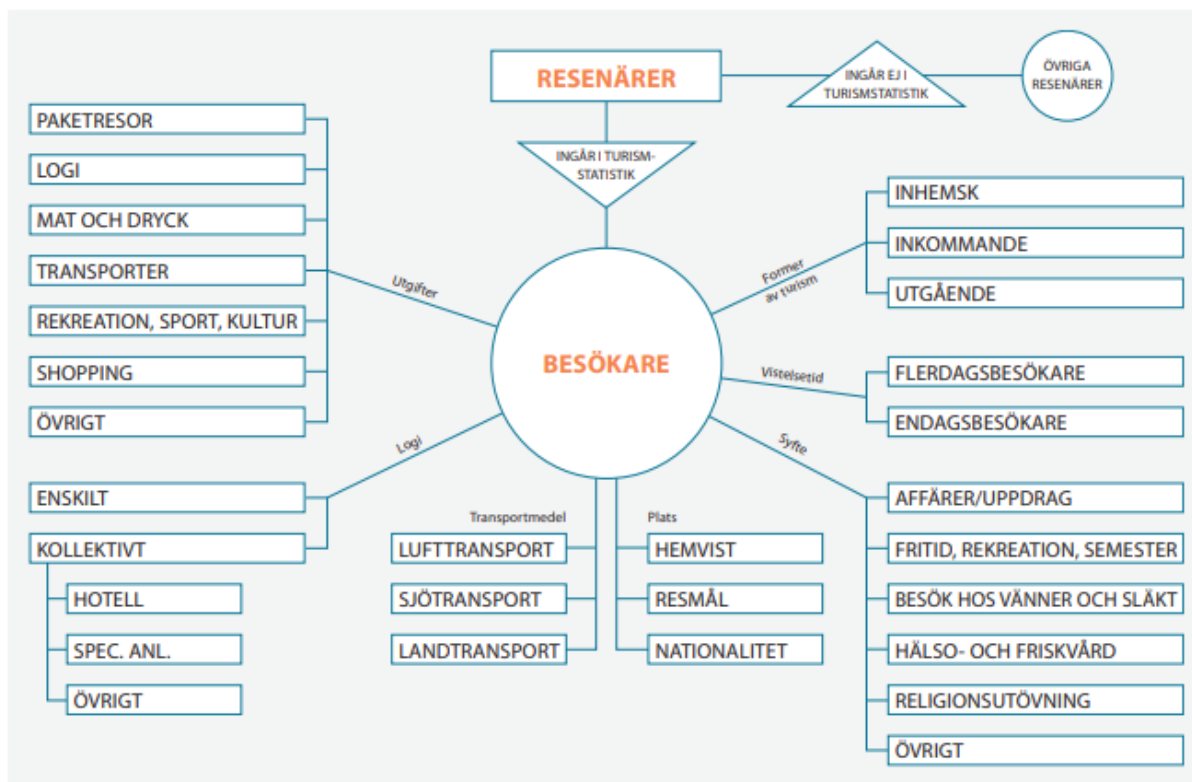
RESENÄRER

INGÅR EJ I TURISMSTATISTIK

ÖVRIGA RESENÄRER

INGÅR I TURISMSTATISTIK

PAKETRESOR
LOGI
MAT OCH DRYCK
TRANSPORTER
REKREATION, SPORT, KULTUR
SHOPPING
ÖVRIGT

Utgifter

BESÖKARE

Former av turism

INHEMSK
INKOMMANDE
UTGÅENDE

Vistelsetid

FLERDAGSBESÖKARE
ENDAGSBESÖKARE

Syfte

AFFÄRER/UPPDRAG
FRITID, REKREATION, SEMESTER
BESÖK HOS VÄNNER OCH SLÄKT
HÄLSO- OCH FRISKVÅRD
RELIGIONSUTÖVNING
ÖVRIGT

Logi

ENSKILT
KOLLEKTIVT
HOTELL
SPEC. ANL.
ÖVRIGT

Transportmedel

LUFTTRANSPORT
SJÖTRANSPORT
LANDTRANSPORT

Plats

HEMVIST
RESMÅL
NATIONALITET